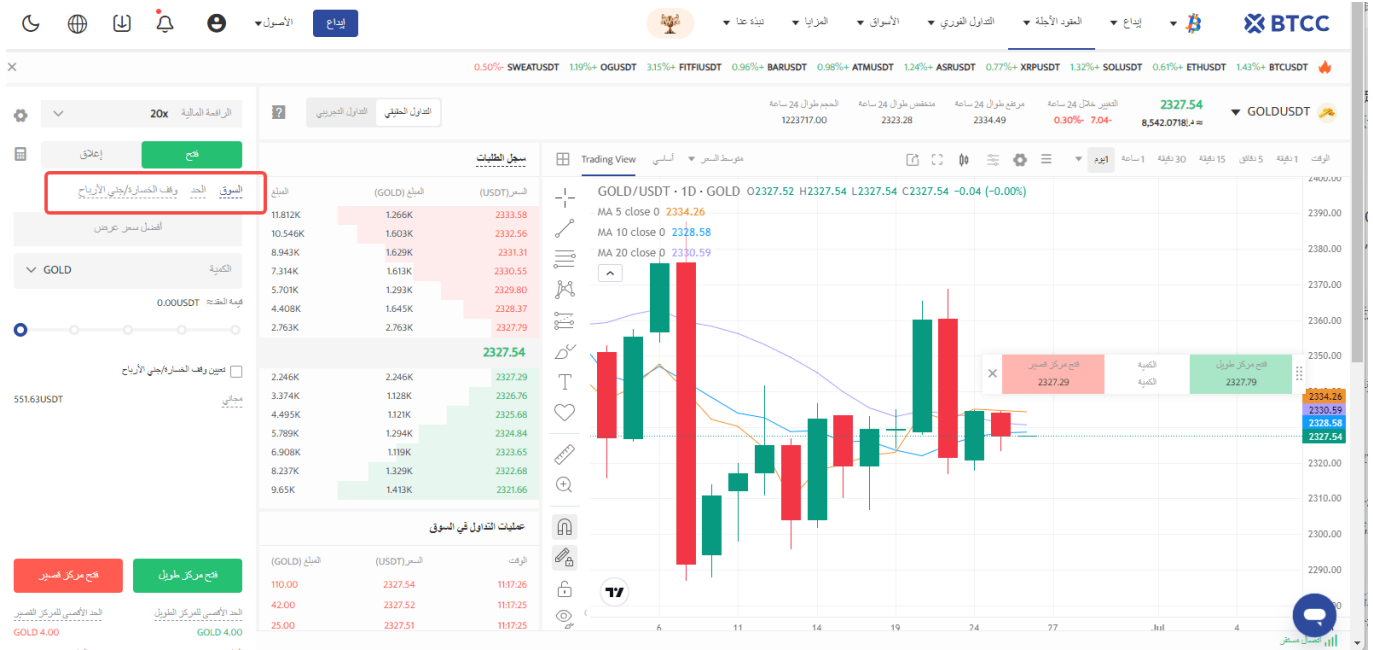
BTCC
إيداع
العقود الآجلة
التداول الفوري
الأسواق
المزايا
نبذة عنا
إيداع
الأصول

0.50%- SWEATUSDT 1.19%+ OGUSDT 3.15%+ FITFIUSDT 0.96%+ BARUSDT 0.98%+ ATMUSDT 1.24%+ ASRUSDT 0.77%+ XRPUSDT 1.32%+ SOLUSDT 0.61%+ ETHUSDT 1.43%+ BTCUSDT

الرافعة المالية 20x
فتح
إغلاق
السوق الحد وقف الخسارة/جني الأرباح
أفضل سعر عرض
الكمية GOLD
قيمة العقد 0.00USDT
تعيين وقف الخسارة/جني الأرباح
مجاني 551.63USDT
فتح مركز طويل
فتح مركز قصير
الحد الأقصى للمركز الطويل GOLD 4.00
الحد الأقصى للمركز القصير GOLD 4.00

التداول الحقيقي
التداول التجريبي
GOLDUSDT
2327.54
8,542.0718 ≈
التغيير خلال 24 ساعة 0.30%- 7.04-
مرتفع طوال 24 ساعة 2334.49
منخفض طوال 24 ساعة 2323.28
الحجم طوال 24 ساعة 1223717.00

سجل الطلبات
| السعر(USDT) | المبلغ (GOLD) | المبلغ |
|---|---|---|
| 2333.58 | 1.266K | 11.812K |
| 2332.56 | 1.603K | 10.546K |
| 2331.31 | 1.629K | 8.943K |
| 2330.55 | 1.613K | 7.314K |
| 2329.80 | 1.293K | 5.701K |
| 2328.37 | 1.645K | 4.408K |
| 2327.79 | 2.763K | 2.763K |
| 2327.54 | | |
| 2327.29 | 2.246K | 2.246K |
| 2326.76 | 1.128K | 3.374K |
| 2325.68 | 1.121K | 4.495K |
| 2324.84 | 1.294K | 5.789K |
| 2323.65 | 1.119K | 6.908K |
| 2322.68 | 1.329K | 8.237K |
| 2321.66 | 1.413K | 9.65K |

عمليات التداول في السوق
| الوقت | السعر(USDT) | المبلغ (GOLD) |
|---|---|---|
| 11:17:26 | 2327.54 | 110.00 |
| 11:17:25 | 2327.52 | 42.00 |
| 11:17:25 | 2327.51 | 25.00 |

الوقت 1 دقيقة 5 دقائق 15 دقيقة 30 دقيقة 1 ساعة 1يوم
Trading View أساسي متوسط السعر
GOLD / USDT · 1D · GOLD O2327.52 H2327.54 L2327.54 C2327.54 −0.04 (−0.00%)
MA 5 close 0 2334.26
MA 10 close 0 2328.58
MA 20 close 0 2330.59
فتح مركز قصير 2327.29
الكمية
الكمية
فتح مركز طويل 2327.79
2400.00 2390.00 2380.00 2370.00 2360.00 2350.00 2334.26 2330.59 2328.58 2327.54 2320.00 2310.00 2300.00 2290.00
6 11 14 19 24 27 Jul 4
اتصل مستمر